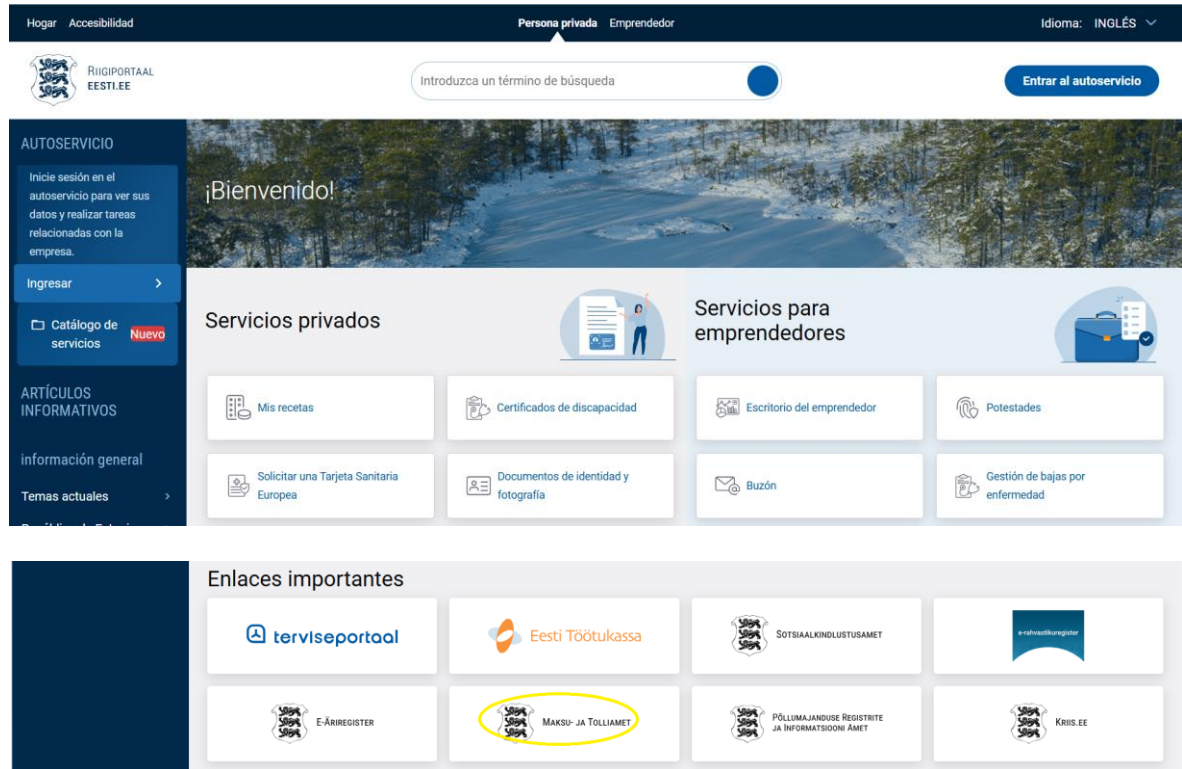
Hogar Accesibilidad

Persona privada Emprendedor

Idioma: INGLÉS

RIIGIPORTAAL EESTI.EE

Introduzca un término de búsqueda

Entrar al autoservicio

AUTOSERVICIO

Inicie sesión en el autoservicio para ver sus datos y realizar tareas relacionadas con la empresa.

Ingresar

Catálogo de servicios Nuevo

ARTÍCULOS INFORMATIVOS

información general

Temas actuales

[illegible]

¡Bienvenido!

Servicios privados

Servicios para emprendedores

Mis recetas

Certificados de discapacidad

Escritorio del emprendedor

Potestades

Solicitar una Tarjeta Sanitaria Europea

Documentos de identidad y fotografía

Buzón

Gestión de bajas por enfermedad

Enlaces importantes

terviseportaal

Eesti Töötukassa

SOTSIAALKINDLUSTUSAMET

e-rahvastikuregister

E-ÄRIREGISTER

MAKSU- JA TOLLIAMET

PÕLLUMAJANDUSE REGISTRITE JA INFORMATSIOONI AMET

KRIIS.EE